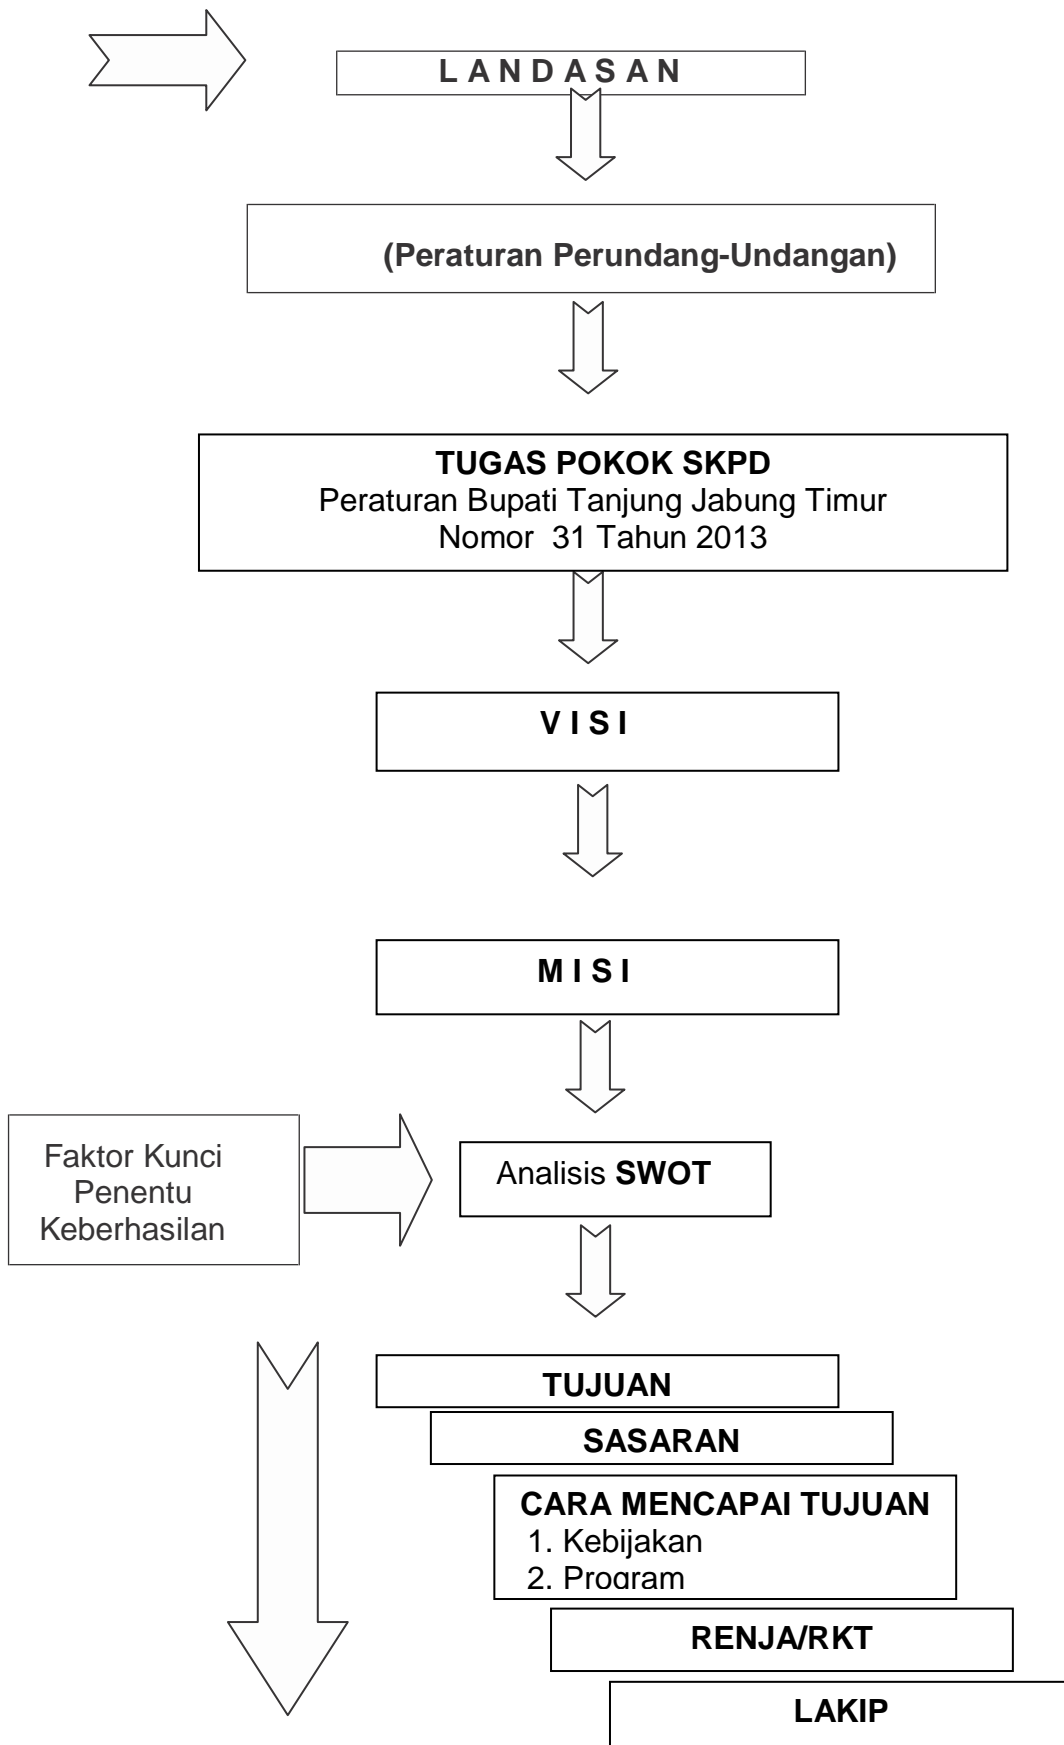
L A N D A S A N

(Peraturan Perundang-Undangan)

TUGAS POKOK SKPD
Peraturan Bupati Tanjung Jabung Timur
Nomor 31 Tahun 2013

V I S I

M I S I

Faktor Kunci Penentu Keberhasilan

Analisis SWOT

TUJUAN

SASARAN

CARA MENCAPAI TUJUAN
1. Kebijakan
2. Program

RENJA/RKT

LAKIP